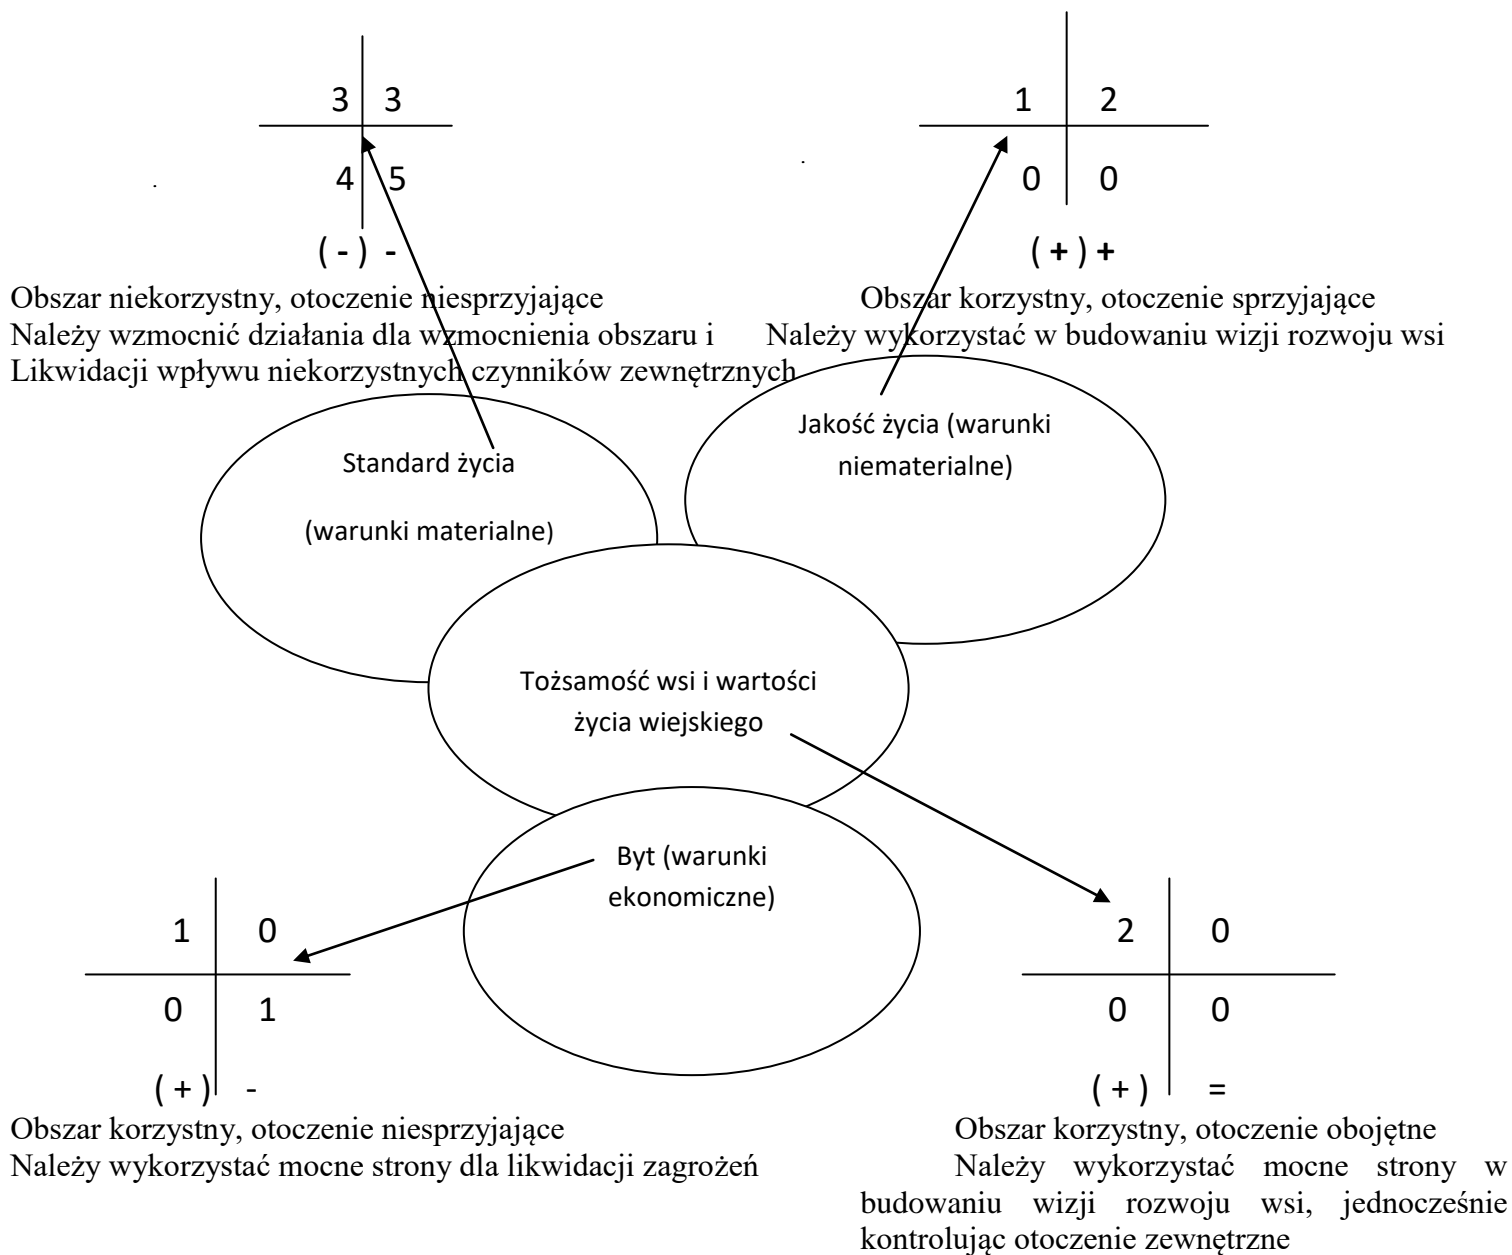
| 3 | 3 |
|---|---|
| 4 | 5 |

( - ) -

Obszar niekorzystny, otoczenie niesprzyjające
Należy wzmocnić działania dla wzmocnienia obszaru i Likwidacji wpływu niekorzystnych czynników zewnętrznych

| 1 | 2 |
|---|---|
| 0 | 0 |

( + ) +

Obszar korzystny, otoczenie sprzyjające
Należy wykorzystać w budowaniu wizji rozwoju wsi

Standard życia (warunki materialne)

Jakość życia (warunki niematerialne)

Tożsamość wsi i wartości życia wiejskiego

Byt (warunki ekonomiczne)

| 1 | 0 |
|---|---|
| 0 | 1 |

( + ) -

Obszar korzystny, otoczenie niesprzyjające
Należy wykorzystać mocne strony dla likwidacji zagrożeń

| 2 | 0 |
|---|---|
| 0 | 0 |

( + ) =

Obszar korzystny, otoczenie obojętne
Należy wykorzystać mocne strony w budowaniu wizji rozwoju wsi, jednocześnie kontrolując otoczenie zewnętrzne